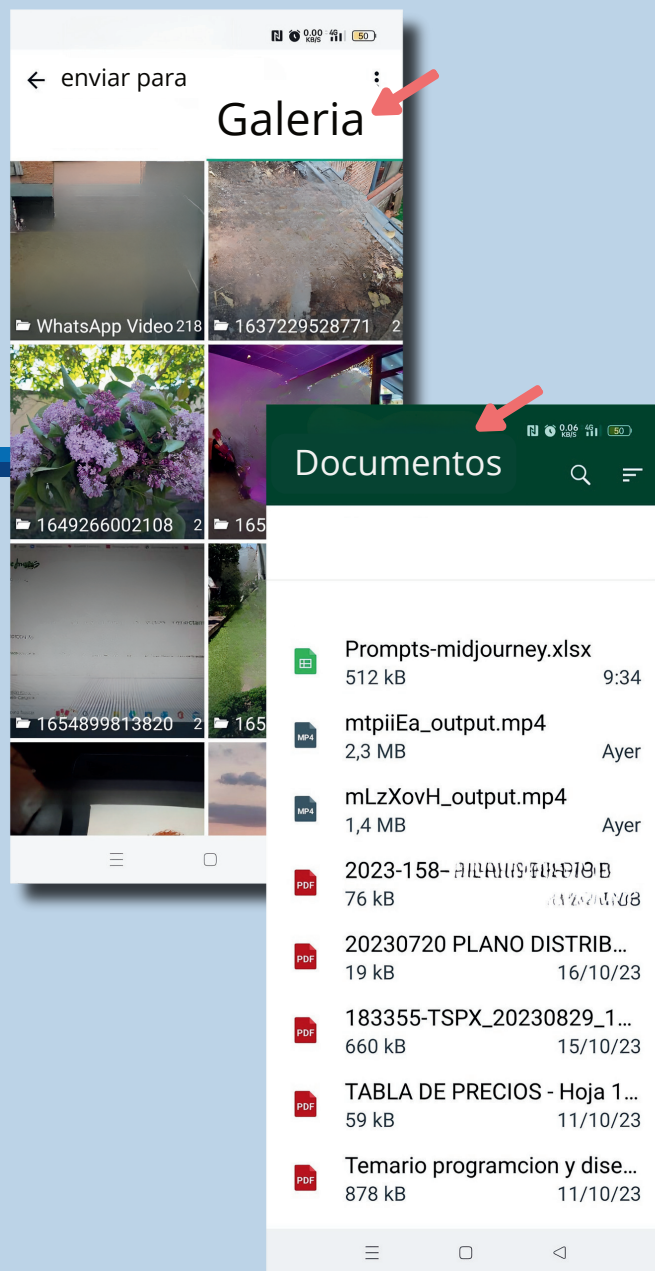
0,00 KB/S 4G 50

← enviar para

Galeria

WhatsApp Video 218

1637229528771 2

1649266002108 2

165

1654899813820 2

165

0,06 KB/S 4G 50

Documentos

Prompts-midjourney.xlsx
512 kB 9:34

MP4 mtpiiEa_output.mp4
2,3 MB Ayer

MP4 mLzXovH_output.mp4
1,4 MB Ayer

PDF 2023-158- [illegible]
76 kB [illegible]

PDF 20230720 PLANO DISTRIB...
19 kB 16/10/23

PDF 183355-TSPX_20230829_1...
660 kB 15/10/23

PDF TABLA DE PRECIOS - Hoja 1...
59 kB 11/10/23

PDF Temario programcion y dise...
878 kB 11/10/23